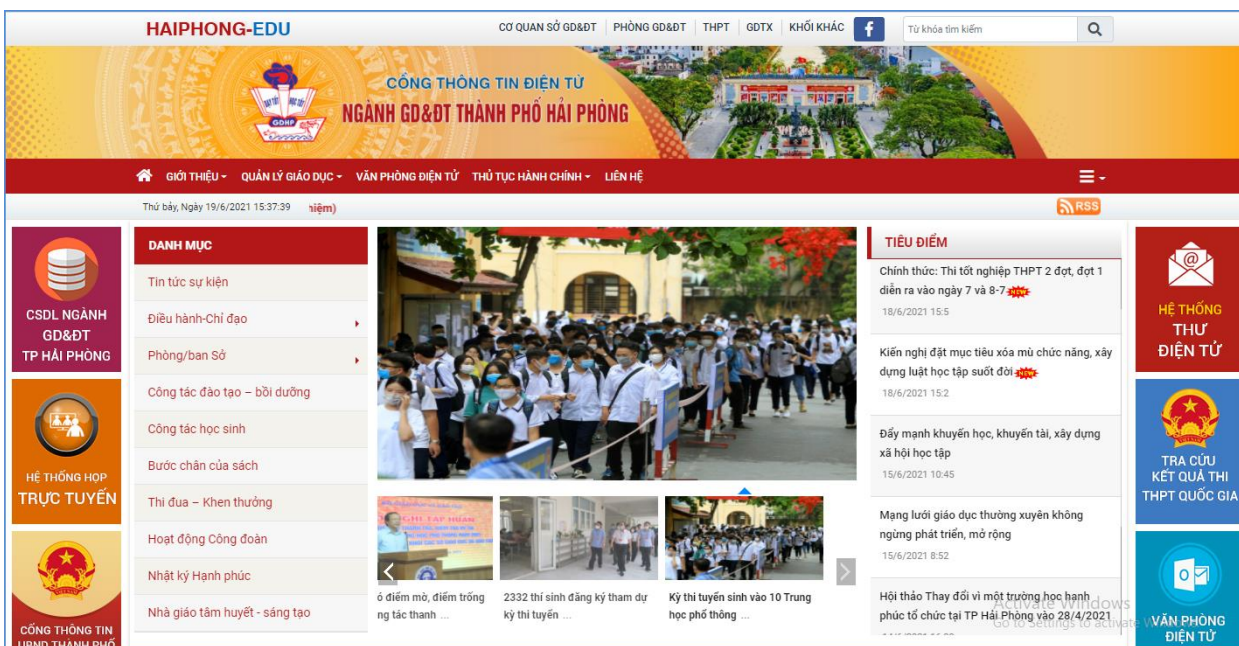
HAIPHONG-EDU

CƠ QUAN SỞ GD&ĐT | PHÒNG GD&ĐT | THPT | GDTX | KHỐI KHÁC

Từ khóa tìm kiếm

CỔNG THÔNG TIN ĐIỆN TỬ
NGÀNH GD&ĐT THÀNH PHỐ HẢI PHÒNG

GIỚI THIỆU • QUẢN LÝ GIÁO DỤC • VĂN PHÒNG ĐIỆN TỬ • THỦ TỤC HÀNH CHÍNH • LIÊN HỆ

Thứ bảy, Ngày 19/6/2021 15:37:39 niệm)

RSS

CSDL NGÀNH GD&ĐT TP HẢI PHÒNG

HỆ THỐNG HỌP TRỰC TUYẾN

CỔNG THÔNG TIN UBND THÀNH PHỐ

DANH MỤC
Tin tức sự kiện
Điều hành-Chỉ đạo
Phòng/ban Sở
Công tác đào tạo – bồi dưỡng
Công tác học sinh
Bước chân của sách
Thi đua – Khen thưởng
Hoạt động Công đoàn
Nhật ký Hạnh phúc
Nhà giáo tâm huyết - sáng tạo

ó điểm mờ, điểm trống ng tác thanh ...

2332 thí sinh đăng ký tham dự kỳ thi tuyển ...

Kỳ thi tuyển sinh vào 10 Trung học phổ thông ...

TIÊU ĐIỂM
Chính thức: Thi tốt nghiệp THPT 2 đợt, đợt 1 diễn ra vào ngày 7 và 8-7 NEW
18/6/2021 15:5

Kiến nghị đặt mục tiêu xóa mù chức năng, xây dựng luật học tập suốt đời NEW
18/6/2021 15:2

Đẩy mạnh khuyến học, khuyến tài, xây dựng xã hội học tập
15/6/2021 10:45

Mạng lưới giáo dục thường xuyên không ngừng phát triển, mở rộng
15/6/2021 8:52

Hội thảo Thay đổi vì một trường học hạnh phúc tổ chức tại TP Hải Phòng vào 28/4/2021

HỆ THỐNG THƯ ĐIỆN TỬ

TRA CỨU KẾT QUẢ THI THPT QUỐC GIA

VĂN PHÒNG ĐIỆN TỬ

Activate Windows
Go to Settings to activate Windows.